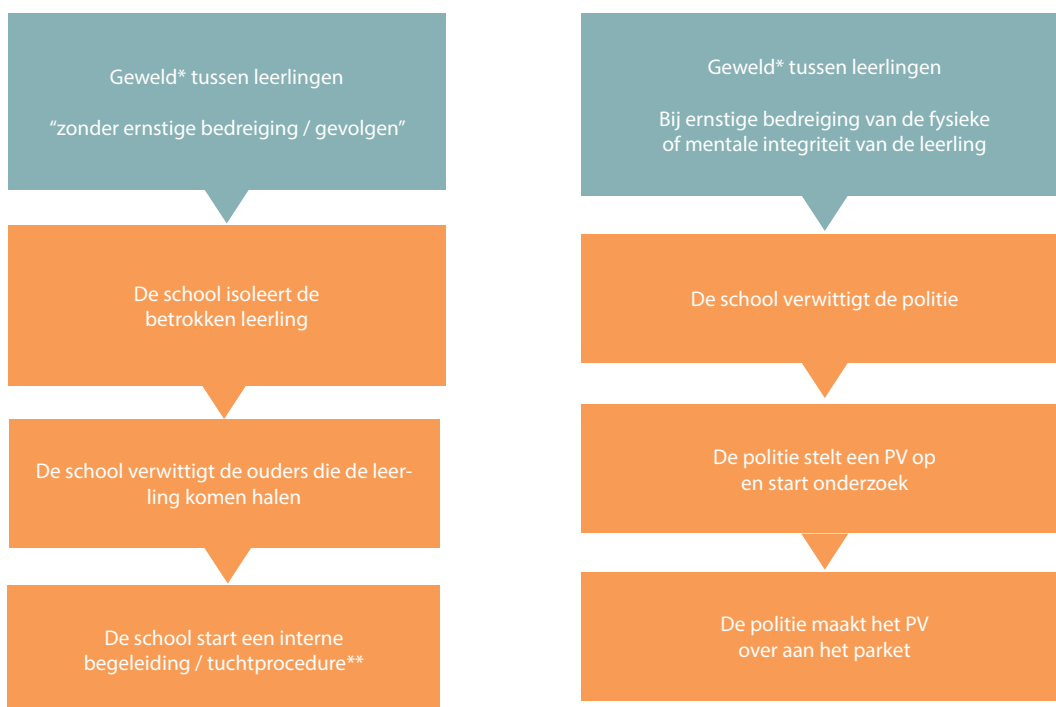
Geweld* tussen leerlingen

“zonder ernstige bedreiging / gevolgen”

De school isoleert de betrokken leerling

De school verwittigt de ouders die de leerling komen halen

De school start een interne begeleiding / tuchtprocedure**

Geweld* tussen leerlingen

Bij ernstige bedreiging van de fysieke of mentale integriteit van de leerling

De school verwittigt de politie

De politie stelt een PV op en start onderzoek

De politie maakt het PV over aan het parket